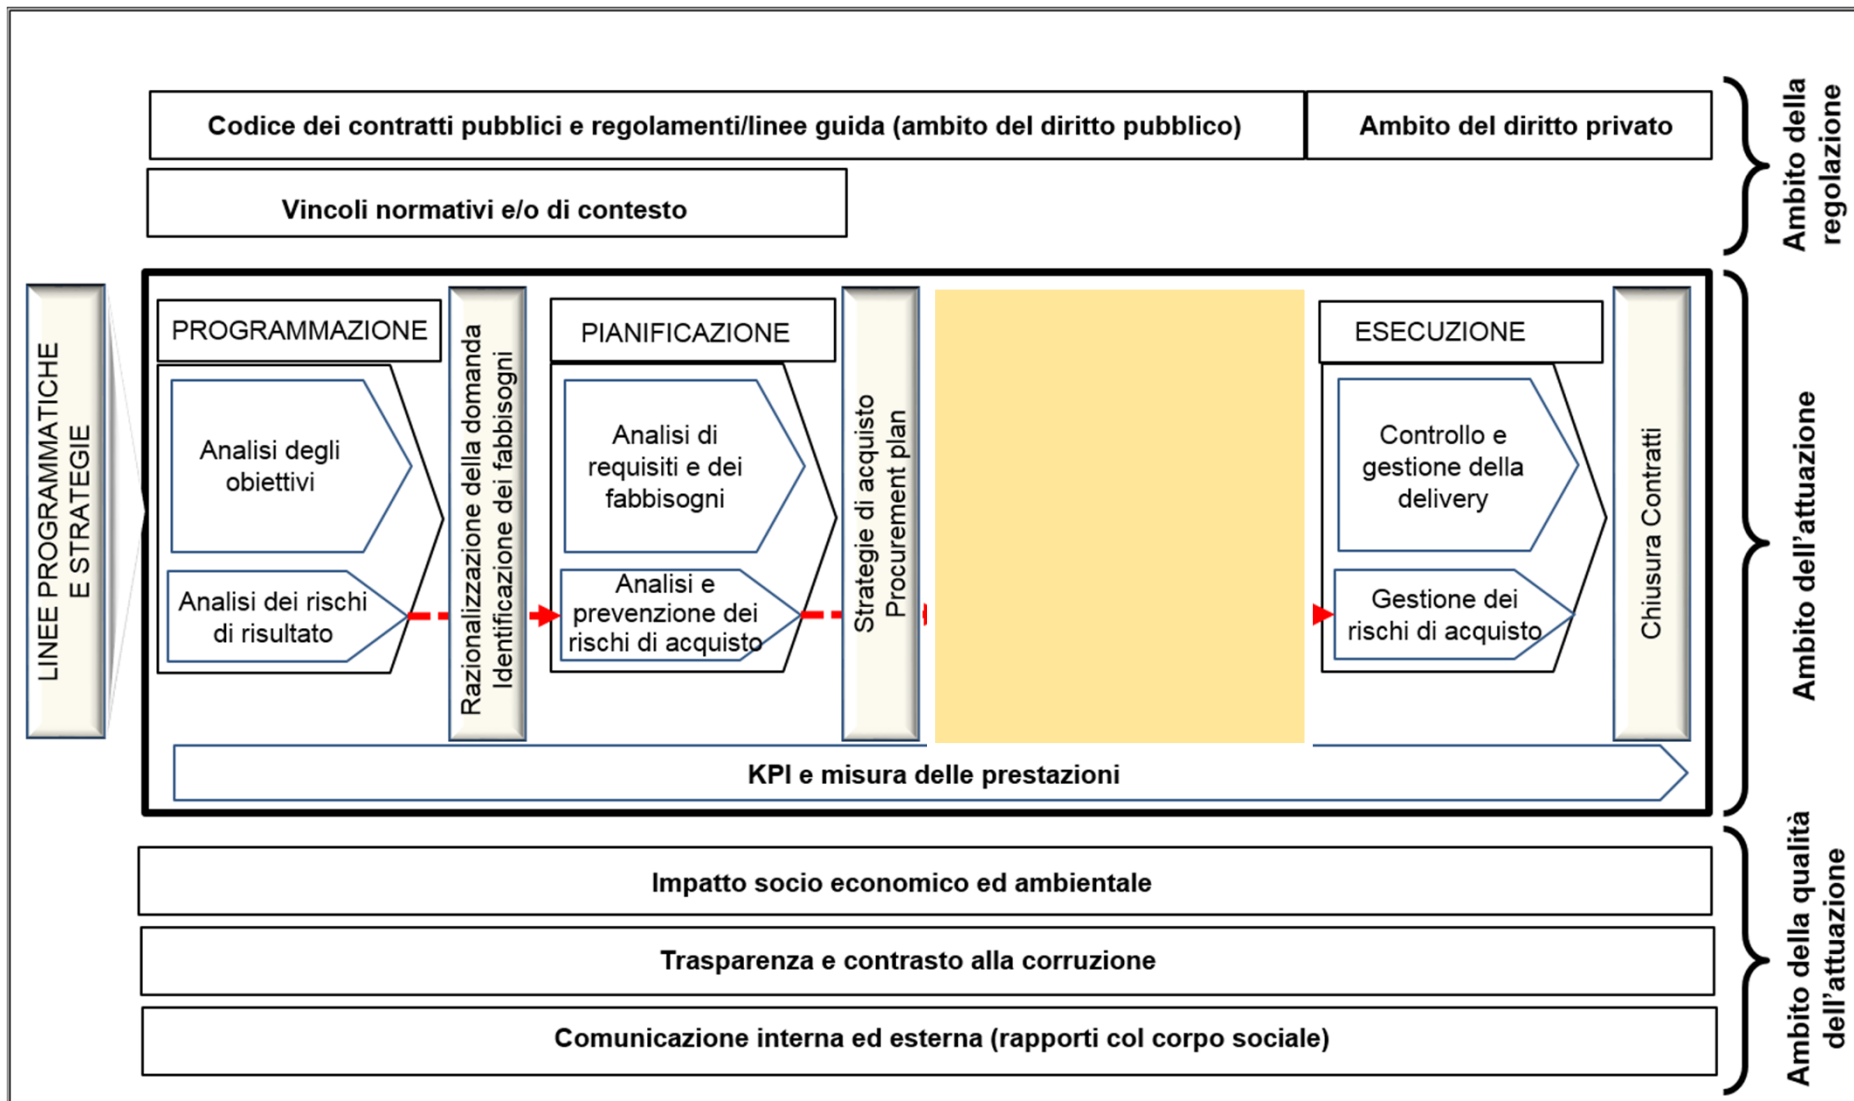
Codice dei contratti pubblici e regolamenti/linee guida (ambito del diritto pubblico)

Ambito del diritto privato

Vincoli normativi e/o di contesto

Ambito della regolazione

LINEE PROGRAMMATICHE E STRATEGIE

PROGRAMMAZIONE

Analisi degli obiettivi

Analisi dei rischi di risultato

Razionalizzazione della domanda Identificazione dei fabbisogni

PIANIFICAZIONE

Analisi di requisiti e dei fabbisogni

Analisi e prevenzione dei rischi di acquisto

Strategie di acquisto Procurement plan

ESECUZIONE

Controllo e gestione della delivery

Gestione dei rischi di acquisto

Chiusura Contratti

KPI e misura delle prestazioni

Ambito dell'attuazione

Impatto socio economico ed ambientale

Trasparenza e contrasto alla corruzione

Comunicazione interna ed esterna (rapporti col corpo sociale)

Ambito della qualità dell'attuazione